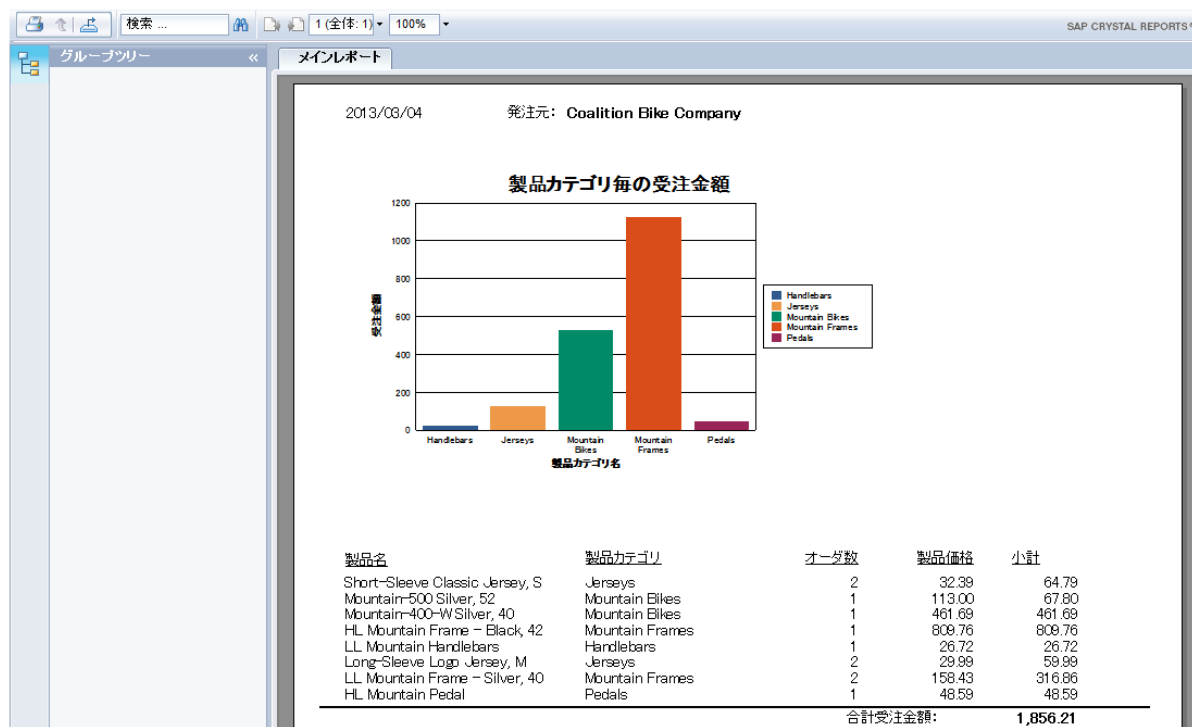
検索 ... 1 (全体: 1) 100% SAP CRYSTAL REPORTS

グループツリー «

メインレポート

2013/03/04 発注元: Coalition Bike Company

製品カテゴリ毎の受注金額

1200
1000
800
600
400
200
0

受注金額

Handlebars
Jerseys
Mountain Bikes
Mountain Frames
Pedals

製品カテゴリ名

Handlebars
Jerseys
Mountain Bikes
Mountain Frames
Pedals

| 製品名 | 製品カテゴリ | オーダ数 | 製品価格 | 小計 |
|---|---|---|---|---|
| Short-Sleeve Classic Jersey, S | Jerseys | 2 | 32.39 | 64.79 |
| Mountain-500 Silver, 52 | Mountain Bikes | 1 | 113.00 | 67.80 |
| Mountain-400-W Silver, 40 | Mountain Bikes | 1 | 461.69 | 461.69 |
| HL Mountain Frame - Black, 42 | Mountain Frames | 1 | 809.76 | 809.76 |
| LL Mountain Handlebars | Handlebars | 1 | 26.72 | 26.72 |
| Long-Sleeve Logo Jersey, M | Jerseys | 2 | 29.99 | 59.99 |
| LL Mountain Frame - Silver, 40 | Mountain Frames | 2 | 158.43 | 316.86 |
| HL Mountain Pedal | Pedals | 1 | 48.59 | 48.59 |

合計受注金額: 1,856.21